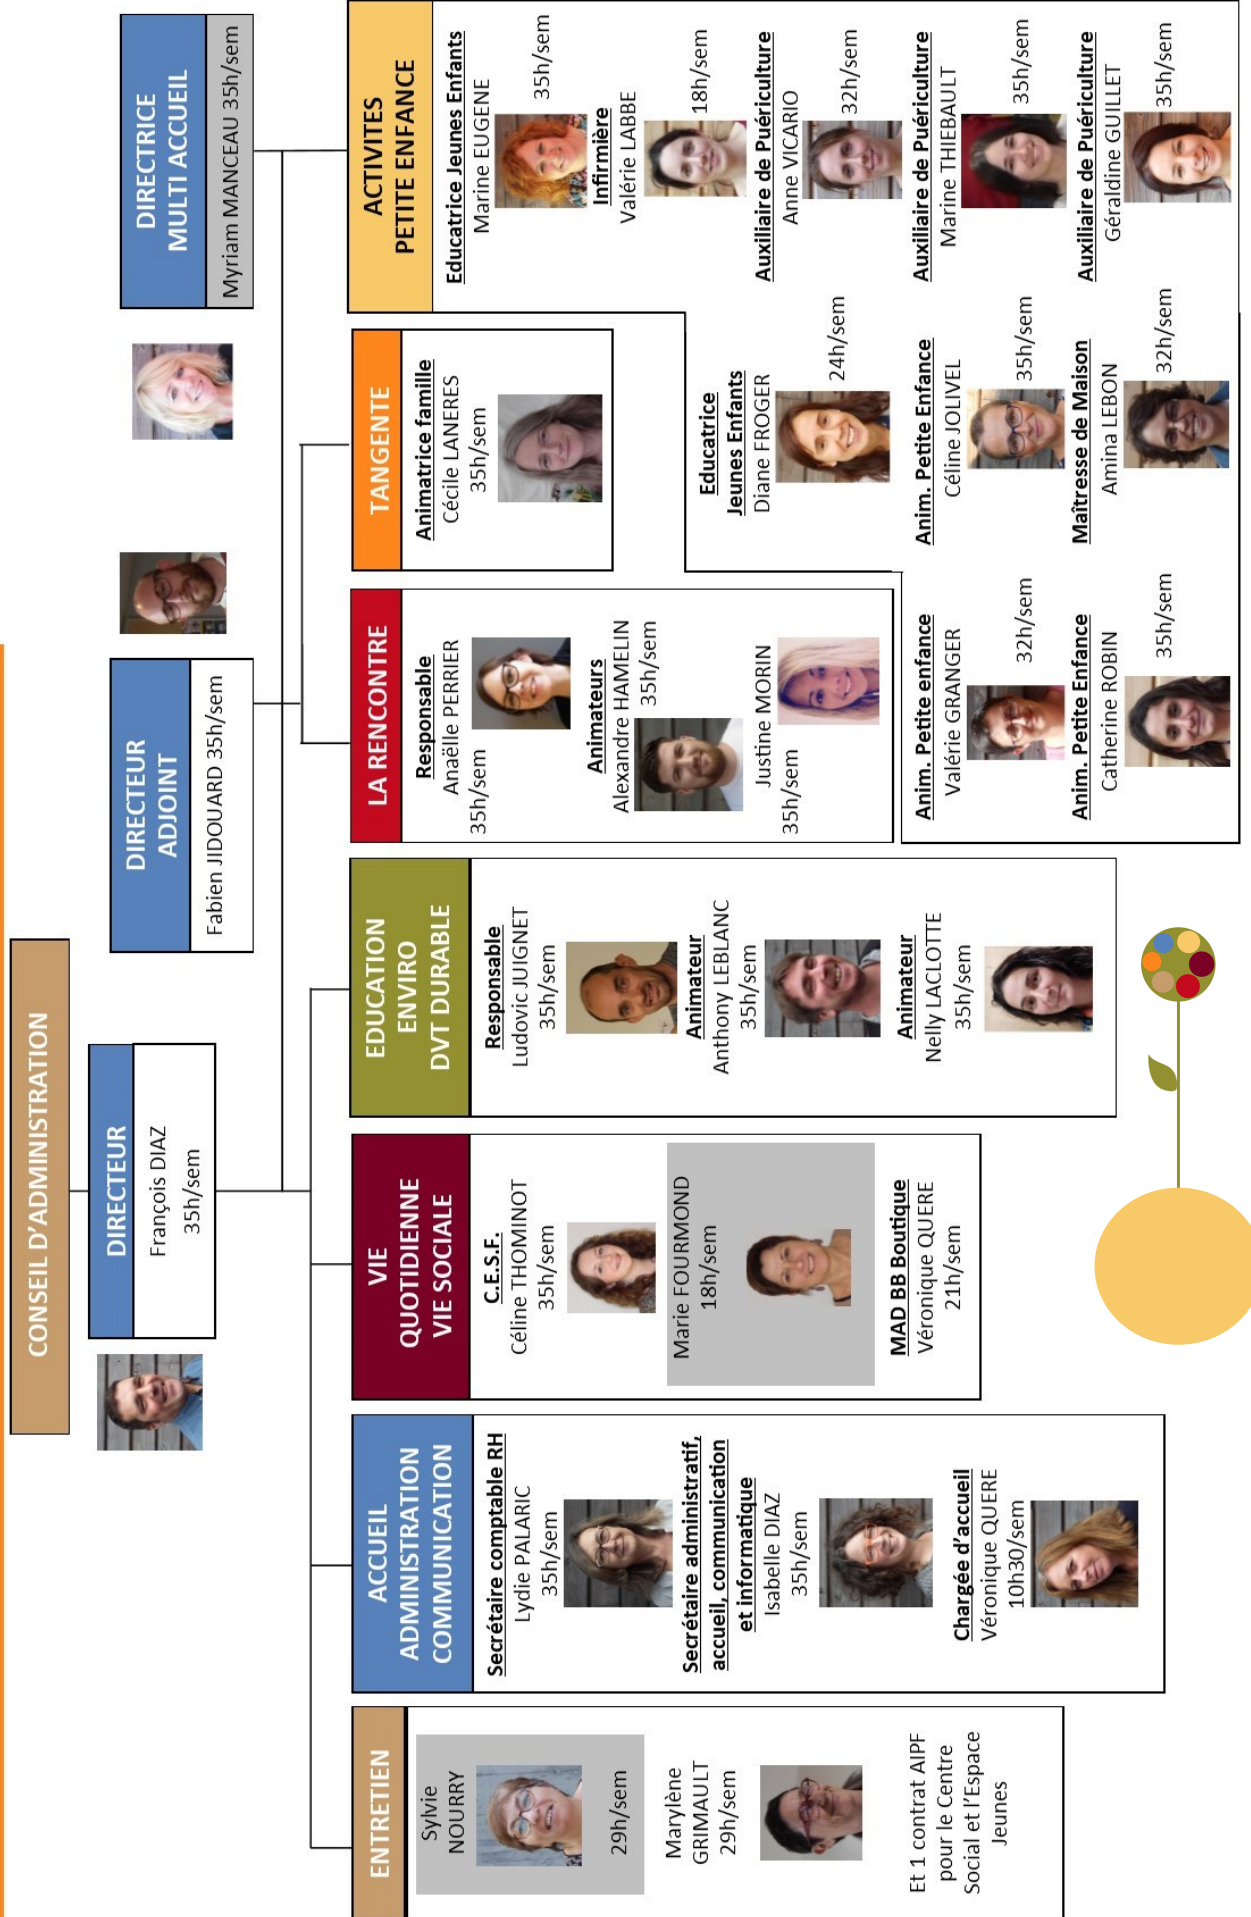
CONSEIL D'ADMINISTRATION

DIRECTEUR
François DIAZ
35h/sem

DIRECTEUR ADJOINT
Fabien JIDOUARD 35h/sem

DIRECTRICE MULTI ACCUEIL
Myriam MANCEAU 35h/sem

ACTIVITES PETITE ENFANCE
Educatrice Jeunes Enfants
Marine EUGENE 35h/sem
Infirmière
Valérie LABBE 18h/sem
Auxiliaire de Puériculture
Anne VICARIO 32h/sem
Auxiliaire de Puériculture
Marine THIEBAULT 35h/sem
Auxiliaire de Puériculture
Géraldine GUILLET 35h/sem
Educatrice Jeunes Enfants
Diane FROGER 24h/sem
Anim. Petite Enfance
Céline JOLIVEL 35h/sem
Maîtresse de Maison
Amina LEBON 32h/sem
Anim. Petite enfance
Valérie GRANGER 32h/sem
Anim. Petite Enfance
Catherine ROBIN 35h/sem

TANGENTE
Animatrice famille
Cécile LANERES
35h/sem

LA RENCONTRE
Responsable
Anaëlle PERRIER
35h/sem
Animateurs
Alexandre HAMELIN 35h/sem
Justine MORIN
35h/sem

EDUCATION ENVIRO DVT DURABLE
Responsable
Ludovic JUIGNET
35h/sem
Animateur
Anthony LEBLANC
35h/sem
Animateur
Nelly LACLOTTE
35h/sem

VIE QUOTIDIENNE VIE SOCIALE
C.E.S.F.
Céline THOMINOT
35h/sem
Marie FOURMOND
18h/sem
MAD BB Boutique
Véronique QUERE
21h/sem

ACCUEIL ADMINISTRATION COMMUNICATION
Secrétaire comptable RH
Lydie PALARIC
35h/sem
Secrétaire administratif, accueil, communication et informatique
Isabelle DIAZ
35h/sem
Chargée d'accueil
Véronique QUERE
10h30/sem

ENTRETIEN
Sylvie NOURRY
29h/sem
Marylène GRIMAULT
29h/sem
Et 1 contrat AIPF pour le Centre Social et l'Espace Jeunes